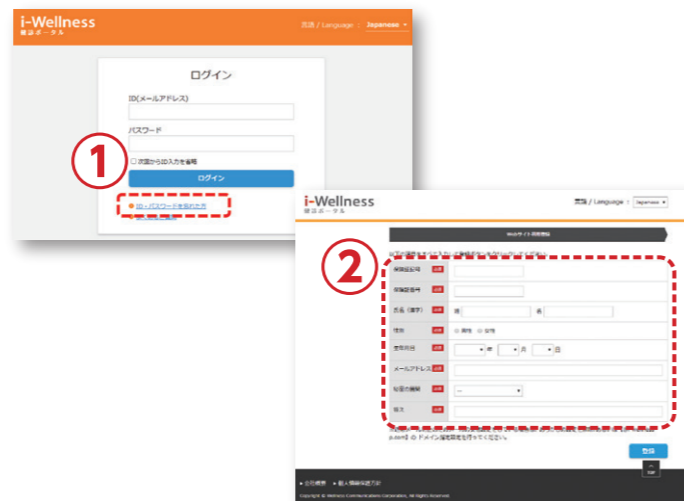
i-Wellness
健診ポータル

言語 / Language : Japanese

ログイン

ID(メールアドレス)

パスワード

次回からIDの入力を省略

ログイン

① 

ID・パスワードを忘れた方

i-Wellness
健診ポータル

言語 / Language : Japanese

Webサイト利用登録

②

保険者記号 必須

保険証番号 必須

氏名（漢字） 必須 姓 名

性別 必須 男性 女性

生年月日 必須 年 月 日

メールアドレス 必須

秘密の質問 必須 --

答え 必須

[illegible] のドメイン指定受信を許可してください。

登録

TOP

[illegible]

Copyright © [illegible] All Rights Reserved.